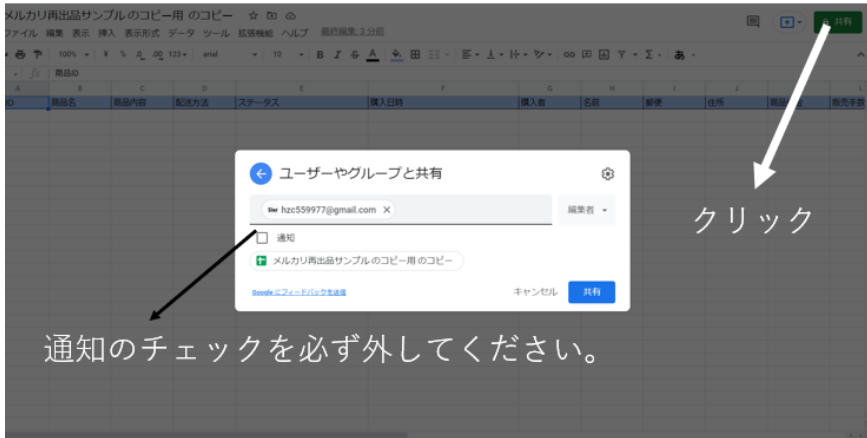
メルカリ再出品サンプル のコピー用 のコピー
ファイル 編集 表示 挿入 表示形式 データ ツール 拡張機能 ヘルプ 最終編集: 3 分前

共有

100% ¥ % .0 .00 123 arial 10 B I S A

商品ID

| ID | 商品名 | 商品内容 | 配送方法 | ステータス | 購入日時 | 購入者 | 名前 | 郵便 | 住所 | 商品 | 販売手数 |
|---|---|---|---|---|---|---|---|---|---|---|---|

ユーザーやグループと共有

hzc559977@gmail.com ×
編集者

通知

メルカリ再出品サンプル のコピー用 のコピー

Google にフィードバックを送信
キャンセル 共有

クリック

通知のチェックを必ず外してください。